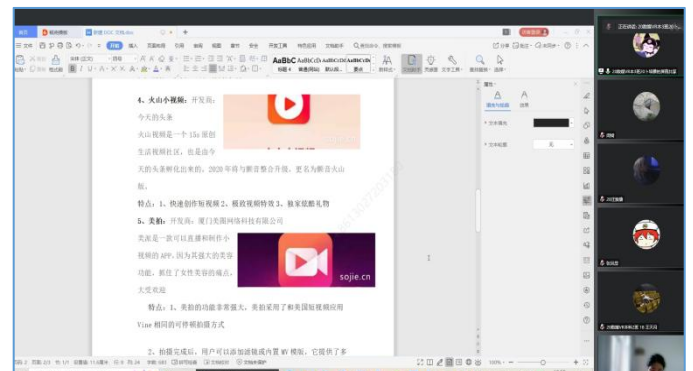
4、火山小视频：开发商：

今天的头条

火山视频是一个15s原创生活视频社区，也是由今天的头条孵化出来的，2020年将与抖音整合升级，更名为抖音火山版。

特点：1、快速创作短视频 2、极致视频特效 3、独家炫酷礼物

5、美拍：开发商：厦门美图网络科技有限公司

美拍是一款可以直播和制作小视频的APP，因为其强大的美拍功能，抓住了女性爱美的痛点，大受欢迎

sojie.cn

特点：1、美拍的功能非常强大，美拍采用了和美国短视频应用Vine相同的可停顿拍摄方式

2、拍摄完成后，用户可以添加滤镜或内置MV模板，它提供了多